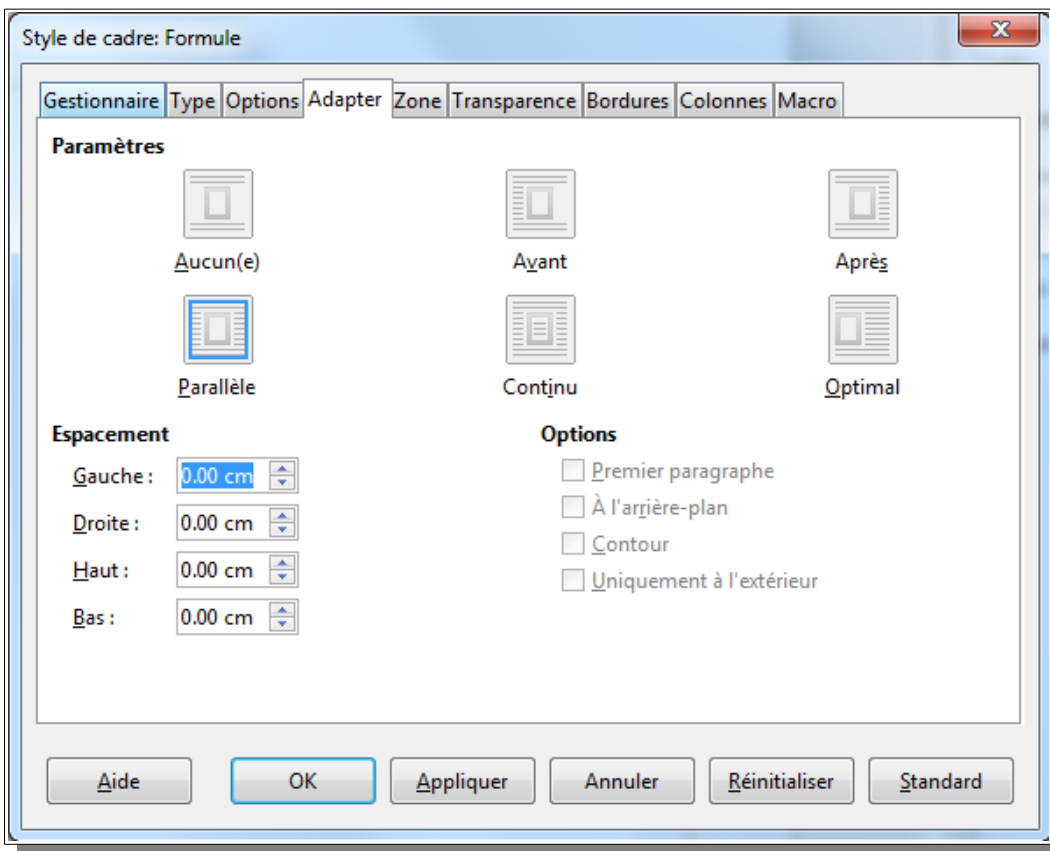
Style de cadre: Formule

Gestionnaire | Type | Options | Adapter | Zone | Transparence | Bordures | Colonnes | Macro

Paramètres

Aucun(e)

Avant

Après

Parallèle

Continu

Optimal

Espacement

Gauche : 0.00 cm

Droite : 0.00 cm

Haut : 0.00 cm

Bas : 0.00 cm

Options

Premier paragraphe

À l'arrière-plan

Contour

Uniquement à l'extérieur

Aide OK Appliquer Annuler Réinitialiser Standard